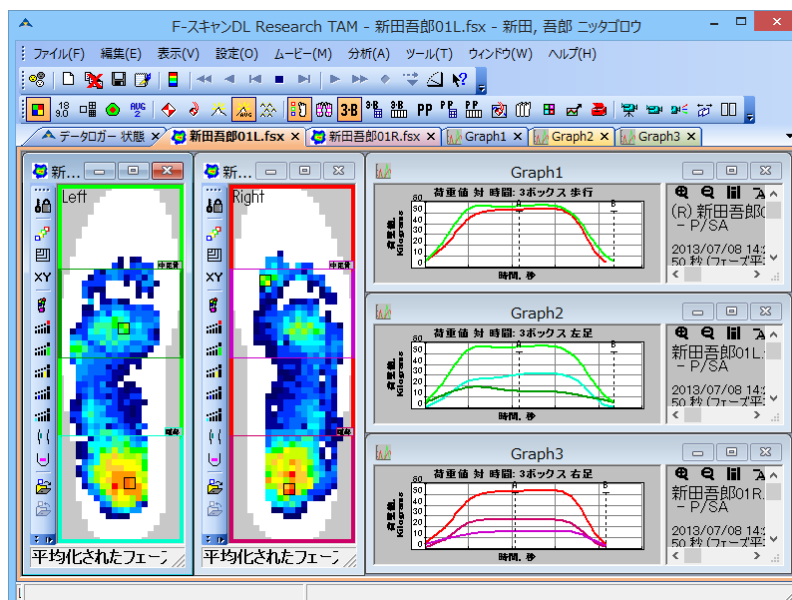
F-スキャンDL Research TAM - 新田吾郎01L.fsx - 新田, 吾郎 ニッタゴロウ

ファイル(F) 編集(E) 表示(V) 設定(O) ムービー(M) 分析(A) ツール(T) ウィンドウ(W) ヘルプ(H)

データロガー 状態 × 新田吾郎01L.fsx × 新田吾郎01R.fsx × Graph1 × Graph2 × Graph3 ×

新... Left 平均化されたフェー

新... Right 平均化されたフェー

XY

Graph1
荷重値 対 時間: 3ボックス 歩行
荷重 Kilograms
時間, 秒
(R) 新田吾郎0
- P/SA
2013/07/08 14:
50 秒 (フェーズ平

Graph2
荷重値 対 時間: 3ボックス 左足
荷重 Kilograms
時間, 秒
新田吾郎01L
- P/SA
2013/07/08 14:
50 秒 (フェーズ平

Graph3
荷重値 対 時間: 3ボックス 右足
荷重 Kilograms
時間, 秒
新田吾郎01R
- P/SA
2013/07/08 14:
50 秒 (フェーズ平